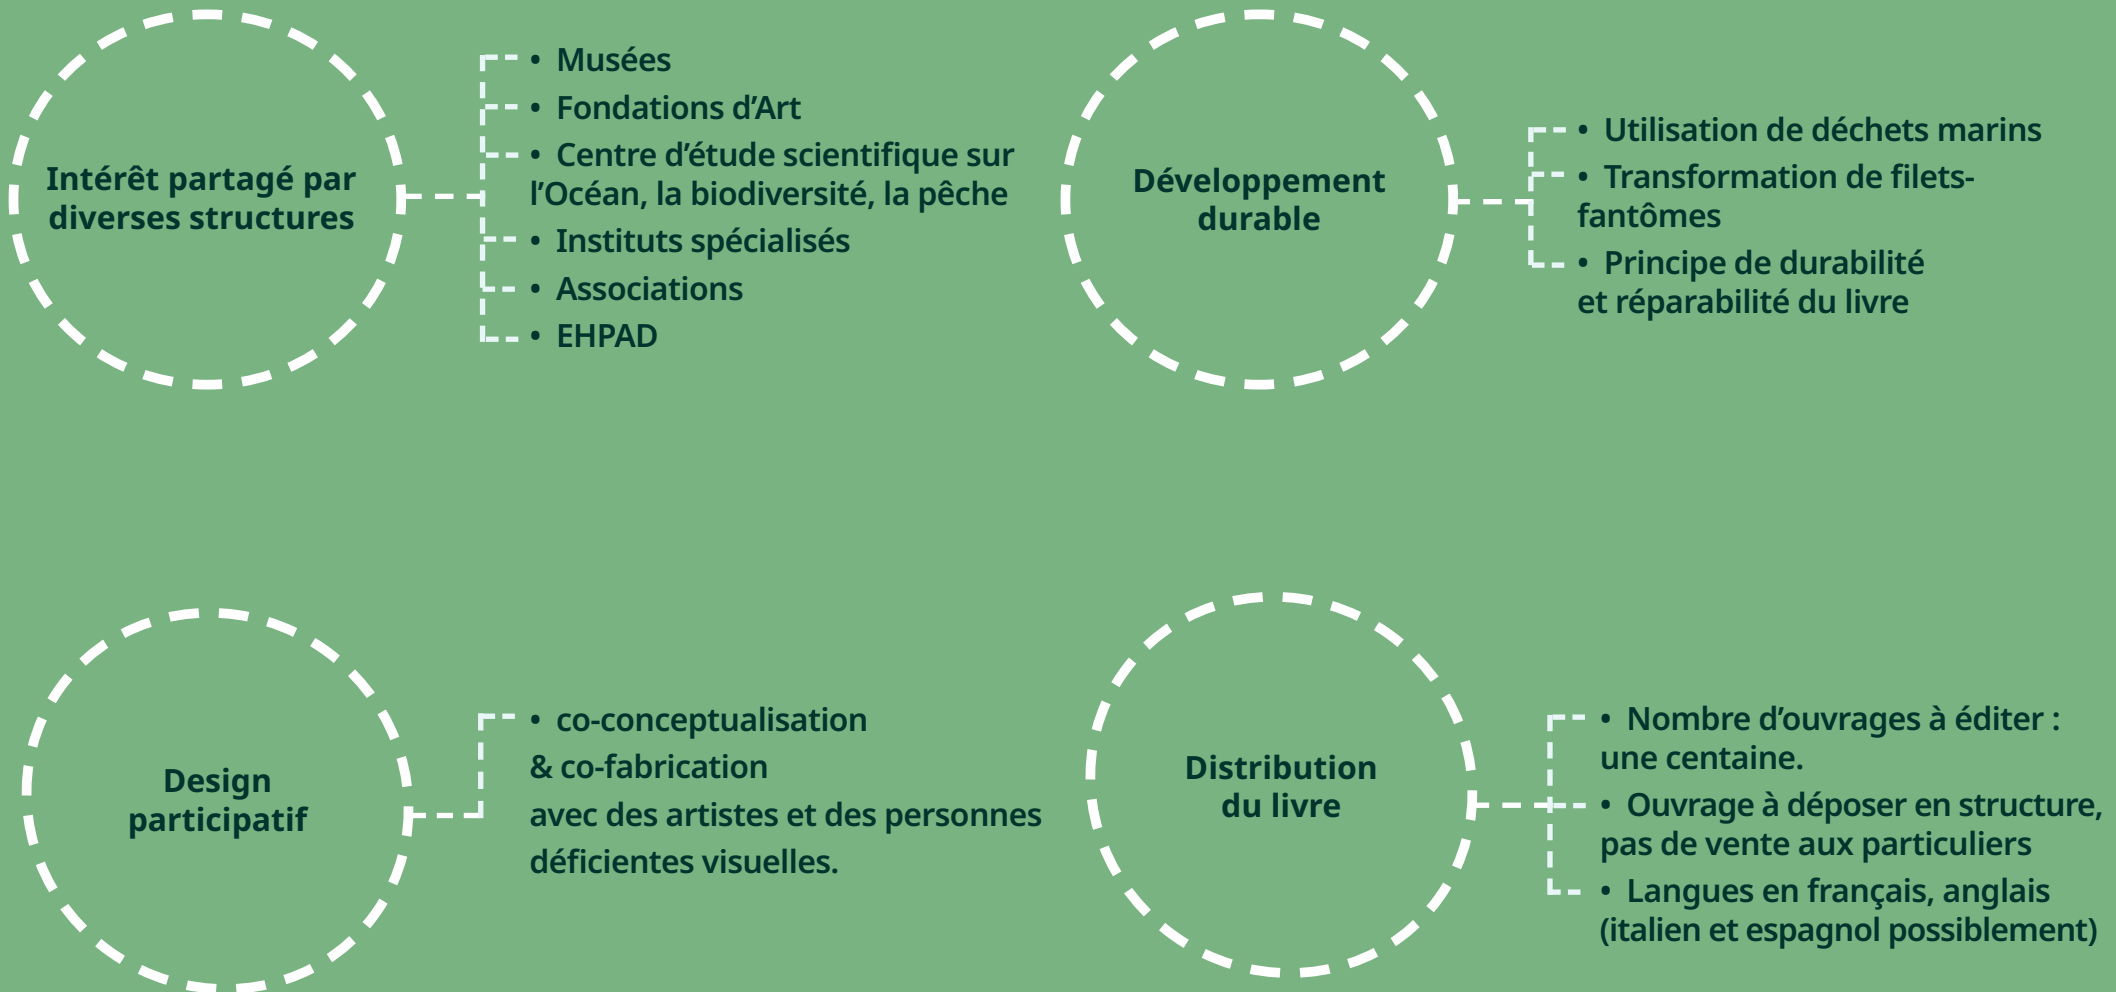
Intérêt partagé par diverses structures

• Musées
• Fondations d'Art
• Centre d'étude scientifique sur l'Océan, la biodiversité, la pêche
• Instituts spécialisés
• Associations
• EHPAD

Développement durable

• Utilisation de déchets marins
• Transformation de filets-fantômes
• Principe de durabilité et réparabilité du livre

Design participatif

• co-conceptualisation & co-fabrication avec des artistes et des personnes déficientes visuelles.

Distribution du livre

• Nombre d'ouvrages à éditer : une centaine.
• Ouvrage à déposer en structure, pas de vente aux particuliers
• Langues en français, anglais (italien et espagnol possiblement)